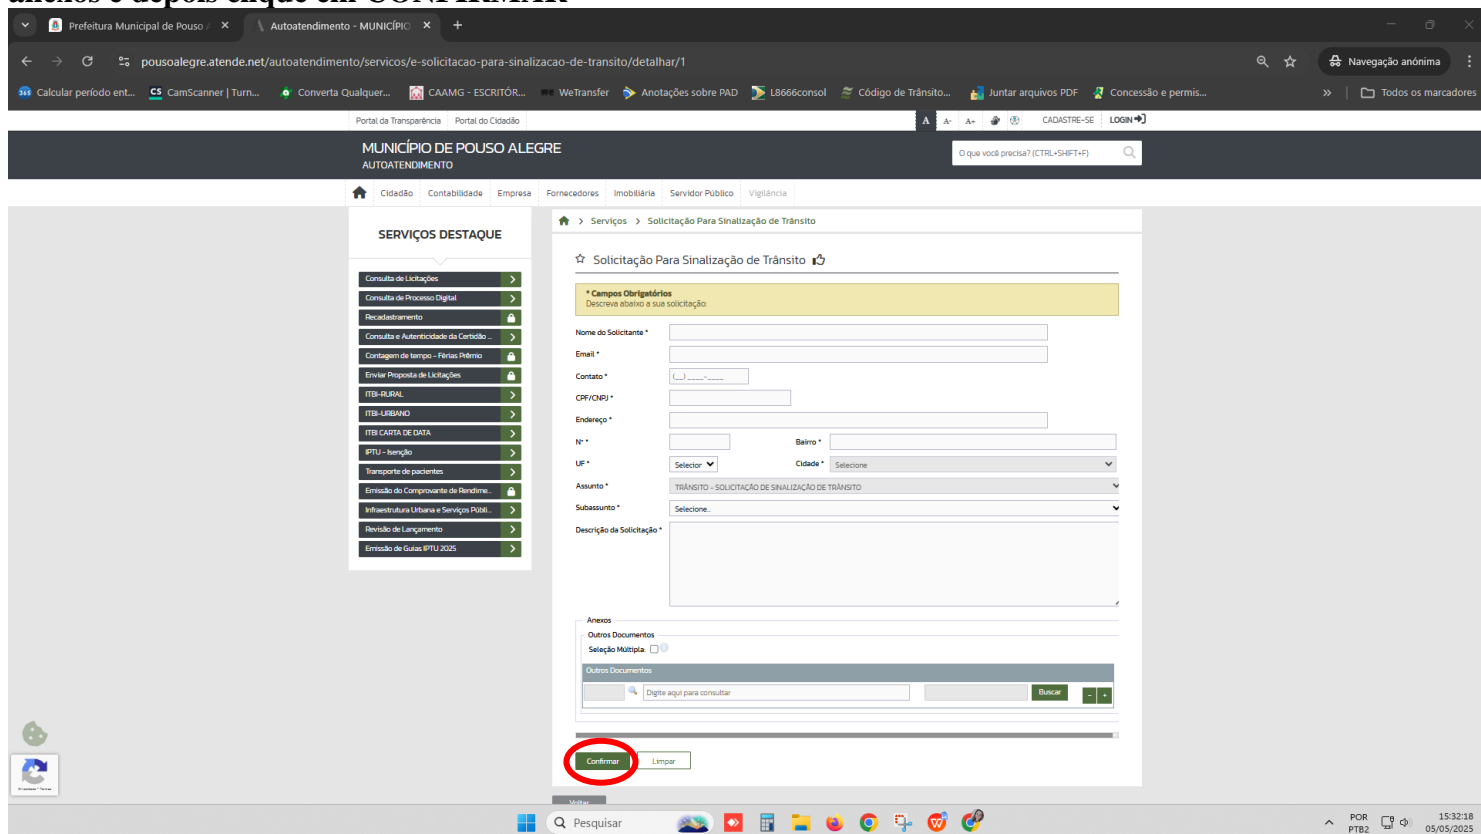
anexos e depois clique em CONFIRMAR

Prefeitura Municipal de Pouso A | Autoatendimento - MUNICÍPIO

pousoalegre.atende.net/autoatendimento/servicos/e-solicitacao-para-sinalizacao-de-transito/detalhar/1

Navegação anônima

Calcular período ent... | CamScanner | Turn... | Converta Qualquer... | CAAMG - ESCRITÓR... | WeTransfer | Anotações sobre PAD | L8666consol | Código de Trânsito... | Juntar arquivos PDF | Concessão e permis... | Todos os marcadores

Portal da Transparência | Portal do Cidadão | A A- A+ | CADASTRE-SE | LOGIN

MUNICÍPIO DE POUSO ALEGRE
AUTOATENDIMENTO

O que você precisa? (CTRL+SHIFT+F)

Cidadão | Contabilidade | Empresa | Fornecedores | Imobiliária | Servidor Público | Vigilância

SERVIÇOS DESTAQUE

Consulta de Licitações
Consulta de Processo Digital
Recadastramento
Consulta e Autenticidade da Certidão ...
Contagem de tempo - Férias Prêmio
Enviar Proposta de Licitações
ITBI-RURAL
ITBI-URBANO
ITBI CARTA DE DATA
IPTU - Isenção
Transporte de pacientes
Emissão do Comprovante de Rendime...
Infraestrutura Urbana e Serviços Públi...
Revisão de Lançamento
Emissão de Guias IPTU 2025

> Serviços > Solicitação Para Sinalização de Trânsito

Solicitação Para Sinalização de Trânsito

* Campos Obrigatórios
Descreva abaixo a sua solicitação:

Nome do Solicitante *
Email *
Contato * (__) ____-____
CPF/CNPJ *
Endereço *
Nº *
Bairro *
UF * Selecior
Cidade * Selecione
Assunto * TRÂNSITO - SOLICITAÇÃO DE SINALIZAÇÃO DE TRÂNSITO
Subassunto * Selecione..
Descrição da Solicitação *

Anexos
Outros Documentos
Seleção Múltipla:
Outros Documentos
Digite aqui para consultar
Buscar
- +

Confirmar | Limpar

Voltar

Pesquisar

POR PTB2 15:32:18 05/05/2025